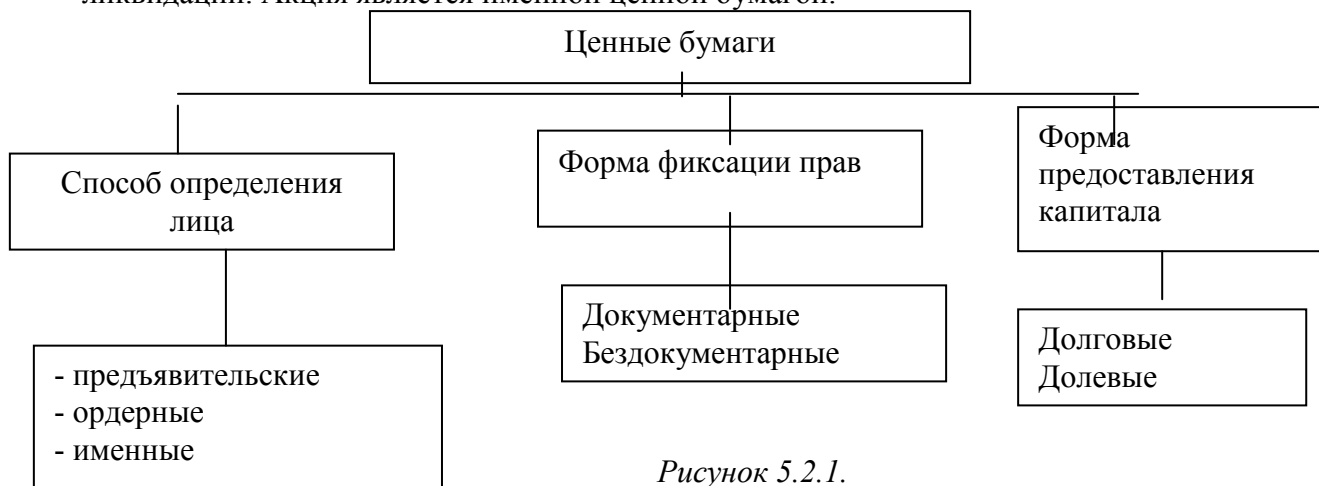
ликвидации. Акция является именной ценной бумагой.

Ценные бумаги

Способ определения лица

- предъявительские
- ордерные
- именные

Форма фиксации прав

Документарные
Бездокументарные

Форма предоставления капитала

Долговые
Долевые

*Рисунок 5.2.1.*